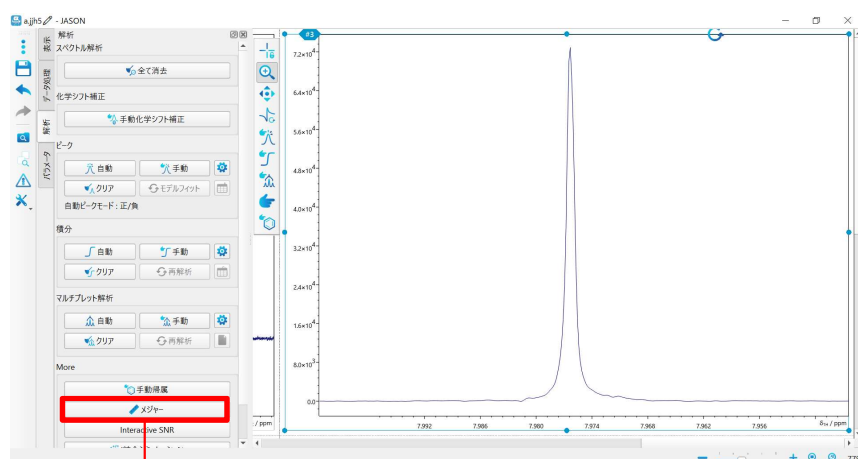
a.jjh5 - JASON

表示
データ処理
解析
パラメータ

解析
スペクトル解析
全て消去
化学シフト補正
手動化学シフト補正
ピーク
自動
手動
クリア
モデルフィット
自動ピークモード：正/負
積分
自動
手動
クリア
再解析
マルチプレット解析
自動
手動
クリア
再解析
More
手動帰属
メジャー
Interactive SNR

#3
$7.2\times10^4$
$6.4\times10^4$
$5.6\times10^4$
$4.8\times10^4$
$4.0\times10^4$
$3.2\times10^4$
$2.4\times10^4$
$1.6\times10^4$
$8.0\times10^3$
0.0
/ ppm
7.992
7.986
7.980
7.974
7.968
7.962
7.956
$\delta_{1H}$ / ppm